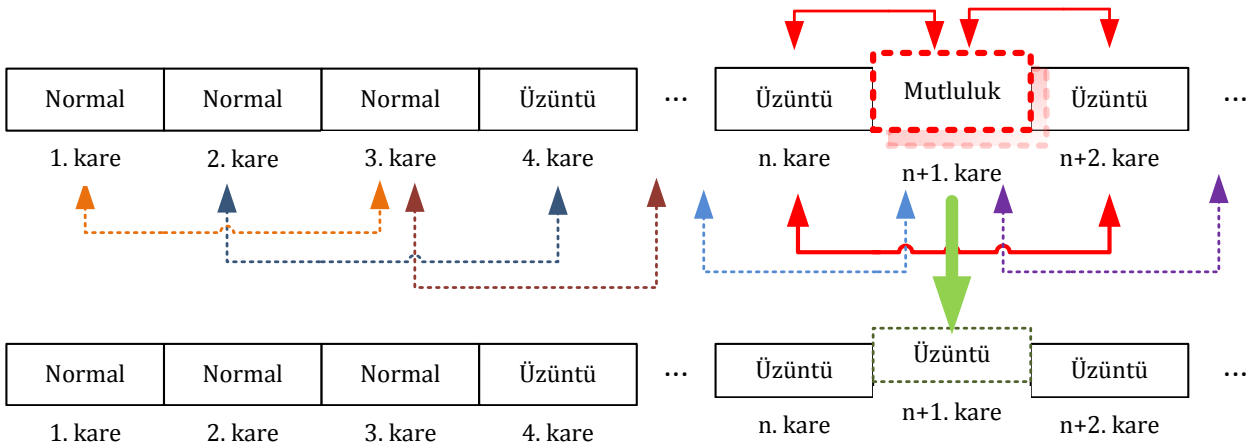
| Normal | Normal | Normal | Üzüntü | … | Üzüntü | Mutluluk | Üzüntü | … |
|---|---|---|---|---|---|---|---|---|
| 1. kare | 2. kare | 3. kare | 4. kare | | n. kare | n+1. kare | n+2. kare | |

| Normal | Normal | Normal | Üzüntü | … | Üzüntü | Üzüntü | Üzüntü | … |
|---|---|---|---|---|---|---|---|---|
| 1. kare | 2. kare | 3. kare | 4. kare | | n. kare | n+1. kare | n+2. kare | |